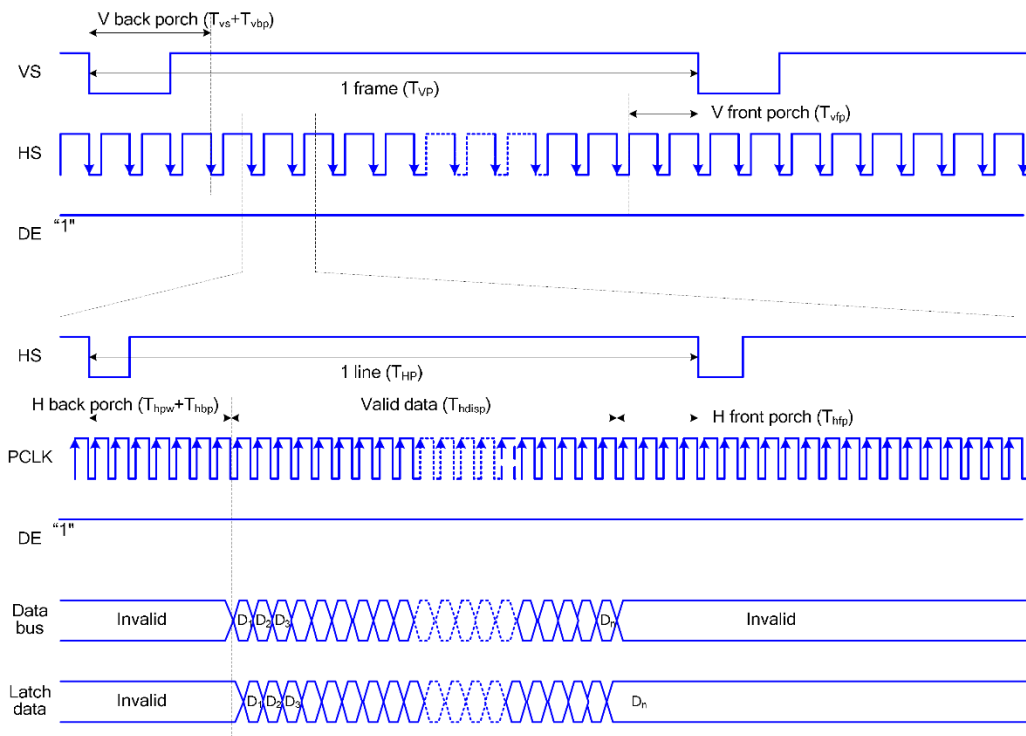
V back porch ($T_{vs}$+$T_{vbp}$)

VS

1 frame ($T_{VP}$)

V front porch ($T_{vfp}$)

HS

DE "1"

HS

1 line ($T_{HP}$)

H back porch ($T_{hpw}$+$T_{hbp}$)

Valid data ($T_{hdisp}$)

H front porch ($T_{hfp}$)

PCLK

DE "1"

Data bus

Invalid

$D_1$ $D_2$ $D_3$

$D_n$

Invalid

Latch data

Invalid

$D_1$ $D_2$ $D_3$

$D_n$